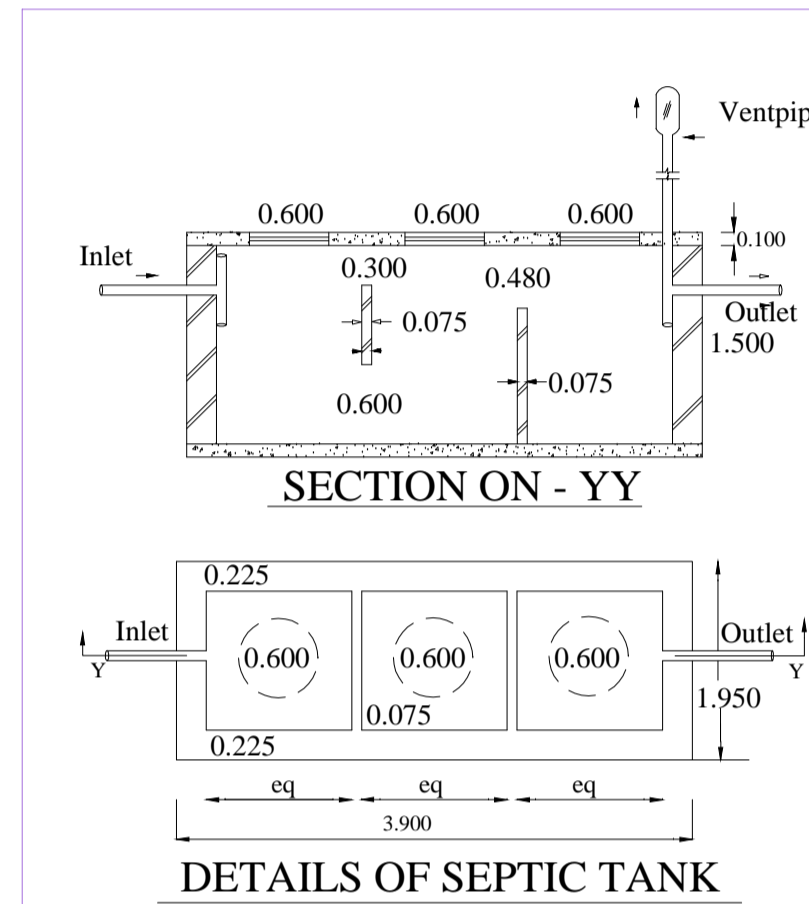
Ventpip

0.600 0.600 0.600

0.100

Inlet

0.300

0.480

0.075

Outlet

1.500

0.075

0.600

SECTION ON - YY

0.225

Inlet

Y

0.600

0.600

0.600

Outlet

Y

1.950

0.075

0.225

eq eq eq

3.900

DETAILS OF SEPTIC TANK